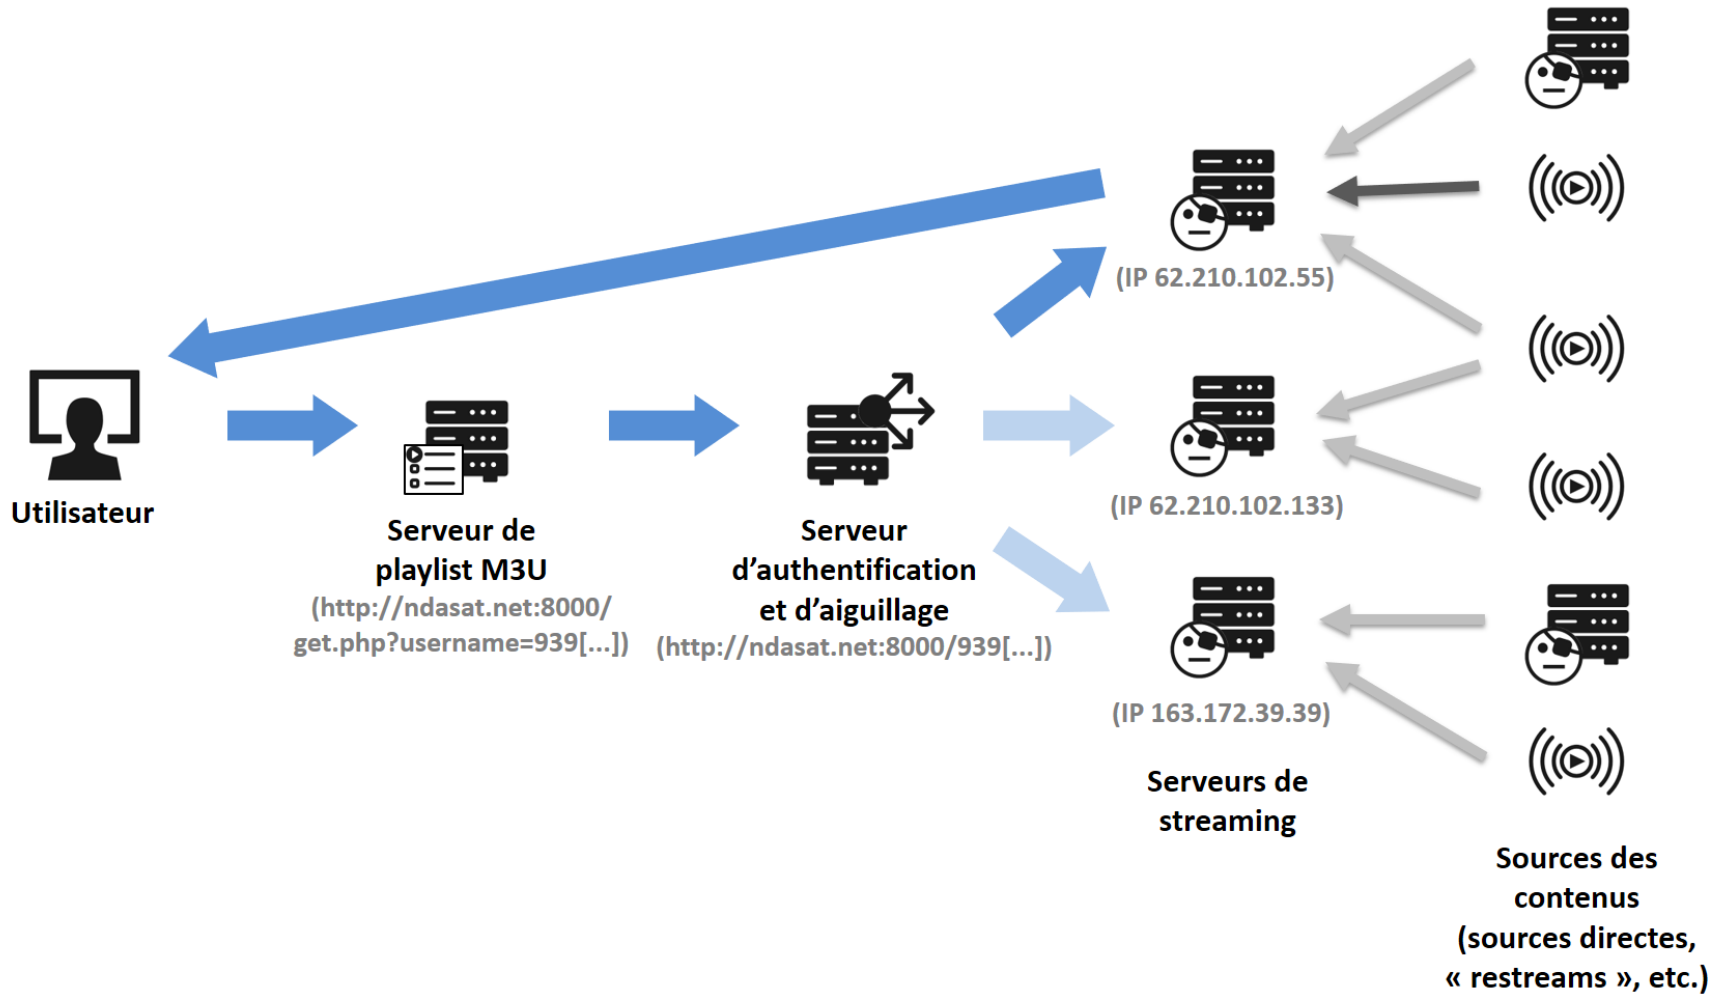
Utilisateur

Serveur de playlist M3U
(http://ndasat.net:8000/get.php?username=939[...])

Serveur d'authentification et d'aiguillage
(http://ndasat.net:8000/939[...])

(IP 62.210.102.55)

(IP 62.210.102.133)

(IP 163.172.39.39)

Serveurs de streaming

Sources des contenus (sources directes, « restreams », etc.)